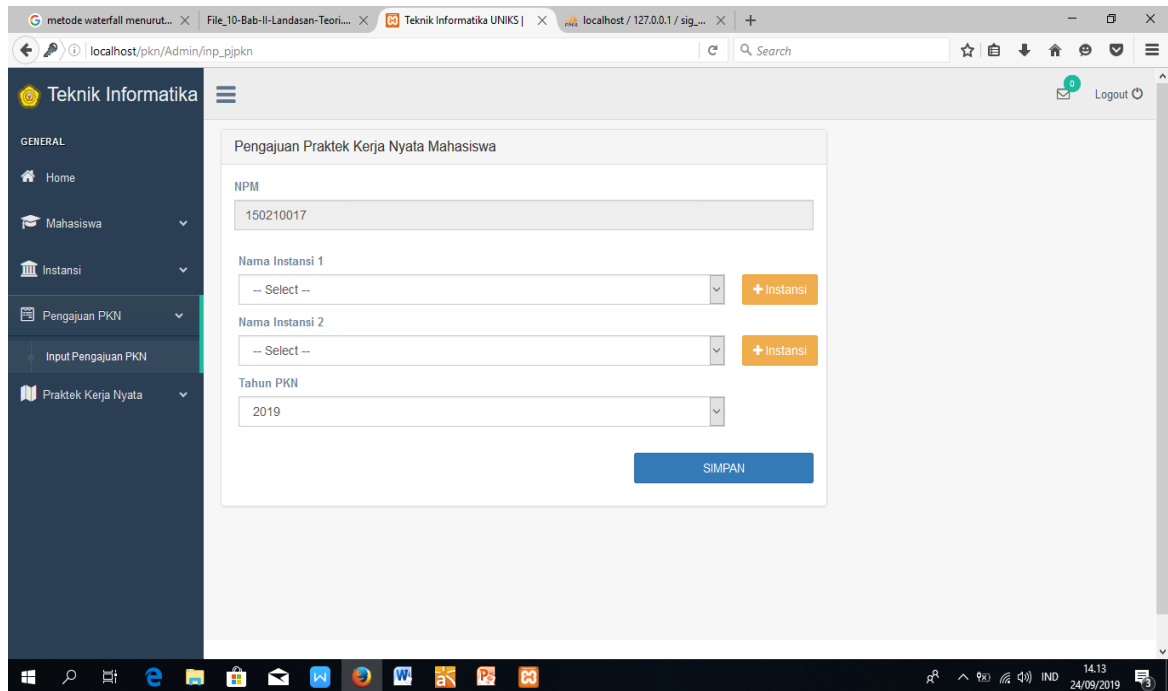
metode waterfall menurut...
File_10-Bab-II-Landasan-Teori...
Teknik Informatika UNIKS |
localhost / 127.0.0.1 / sig_...

localhost/pkn/Admin/inp_pjpkn
Search

Teknik Informatika

0
Logout

GENERAL
Home
Mahasiswa
Instansi
Pengajuan PKN
Input Pengajuan PKN
Praktek Kerja Nyata

Pengajuan Praktek Kerja Nyata Mahasiswa

NPM
150210017

Nama Instansi 1
-- Select --
+ Instansi

Nama Instansi 2
-- Select --
+ Instansi

Tahun PKN
2019

SIMPAN

IND
14.13
24/09/2019
3